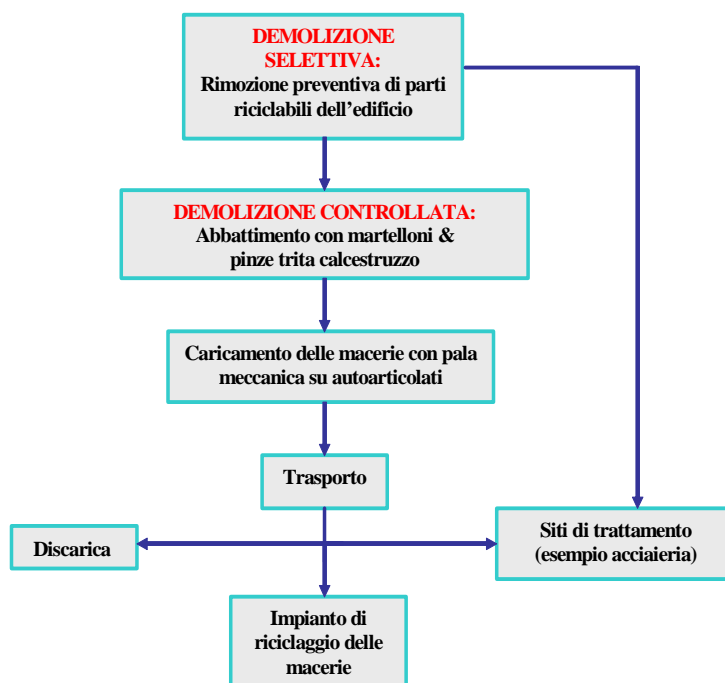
DEMOLIZIONE SELETTIVA:
Rimozione preventiva di parti riciclabili dell'edificio

DEMOLIZIONE CONTROLLATA:
Abbattimento con martelloni & pinze trita calcestruzzo

Caricamento delle macerie con pala meccanica su autoarticolati

Trasporto

Discarica

Siti di trattamento (esempio acciaieria)

Impianto di riciclaggio delle macerie